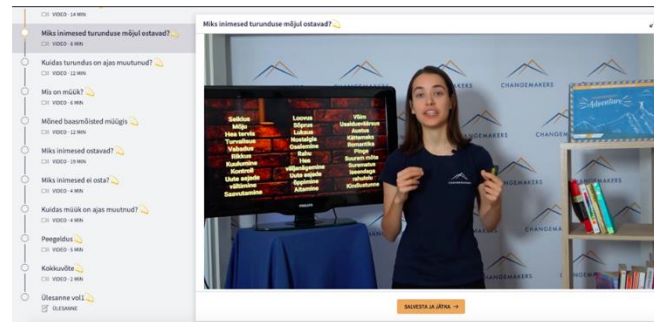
VIDEO - 14 MIN

Miks inimesed turunduse mõjul ostavad?
VIDEO - 8 MIN

Kuidas turundus on ajas muutunud?
VIDEO - 12 MIN

Mis on müük?
VIDEO - 6 MIN

Mõned baasmõisted müügis
VIDEO - 12 MIN

Miks inimesed ostavad?
VIDEO - 19 MIN

Miks inimesed ei osta?
VIDEO - 4 MIN

Kuidas müük on ajas muutnud?
VIDEO - 4 MIN

Peegeldus
VIDEO - 5 MIN

Kokkuvõte
VIDEO - 2 MIN

Ülesanne vol1
ÜLESANNE

Miks inimesed turunduse mõjul ostavad?

| Seiklus | Loovus | Võim |
|---|---|---|
| Mõju | Siiras | Usaldusväärne |
| Hea tervis | Luksus | Austus |
| Turvalisus | Nostalgia | Kättemaks |
| Vabadus | Seelamine | Romantika |
| Rikkus | Ilu | Pinge |
| Kuulsus | Hea | Suurem mõte |
| Kontroll | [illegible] | Suuremate |
| Uute asjade | Uute asjade | Teenindaja |
| vältimine | õppimine | rahulolu |
| Saavutamine | Ahvatlus | Kindlustunne |

CHANGEMAKERS

CHANGEMAKERS

Adventure

SALVESTA JA JÄTKA →